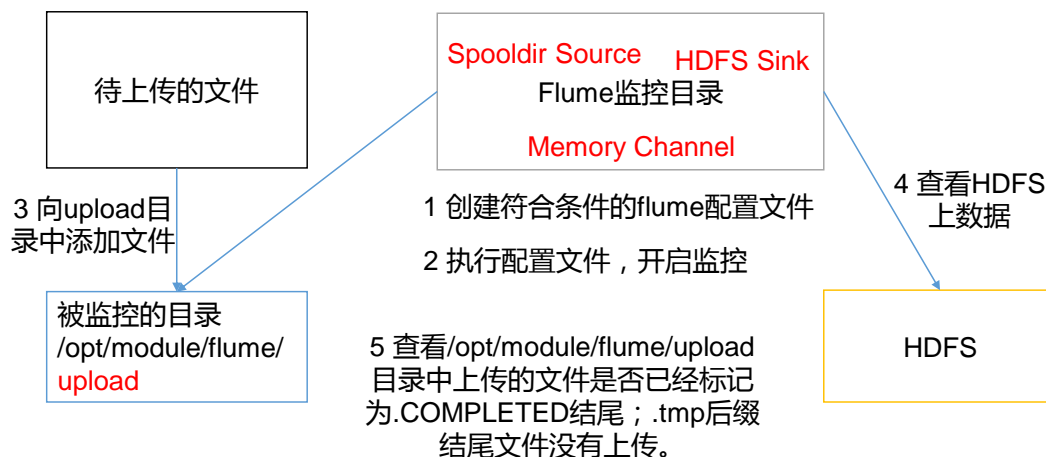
待上传的文件

Spooldir Source
HDFS Sink
Flume监控目录
Memory Channel

3 向upload目录中添加文件

1 创建符合条件的flume配置文件

2 执行配置文件，开启监控

4 查看HDFS上数据

被监控的目录
/opt/module/flume/
upload

5 查看/opt/module/flume/upload目录中上传的文件是否已经标记为.COMPLETED结尾；.tmp后缀结尾文件没有上传。

HDFS